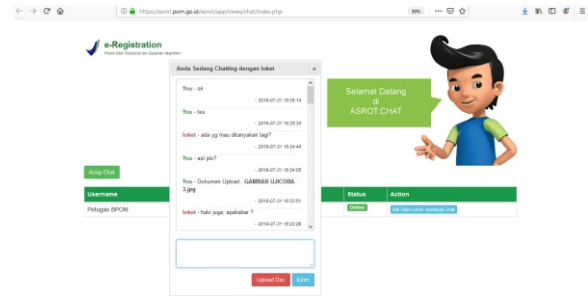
https://asrot.pom.go.id/asrot/app/views/chat/index.php

90%

e-Registration

Produk Obat Tradisional dan Suplemen Kesehatan

Anda Sedang Chatting dengan loket

×

You - ok

- 2019-07-31 10:26:14

You - tes

- 2019-07-31 10:25:34

loket - ada yg mau ditanyakan lagi?

- 2019-07-31 10:24:44

You - asi pls?

- 2019-07-31 10:24:05

You - Dokumen Upload : GAMBAR UJICOBA 3.jpg

- 2019-07-31 10:23:51

loket - halo juga, apakabar ?

- 2019-07-31 10:22:28

Upload Doc

Kirim

Selamat Datang di ASROT.CHAT

Arsip Chat

| Username | Status | Action |
|---|---|---|
| Petugas BPOM | Online | Klik Disini untuk Memulai Chat |